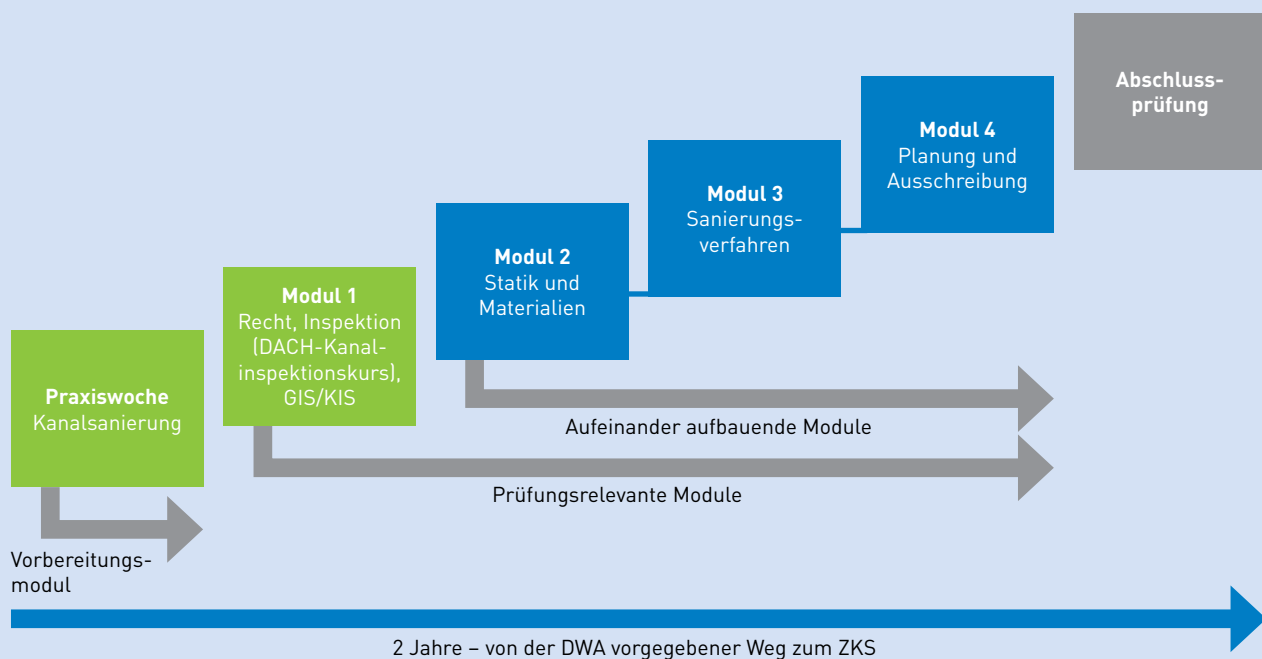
Abschlussprüfung

Modul 4
Planung und Ausschreibung

Modul 3
Sanierungsverfahren

Modul 2
Statik und Materialien

Modul 1
Recht, Inspektion (DACH-Kanalinspektionskurs), GIS/KIS

Praxiswoche
Kanalsanierung

Aufeinander aufbauende Module

Prüfungsrelevante Module

Vorbereitungsmodul

2 Jahre – von der DWA vorgegebener Weg zum ZKS